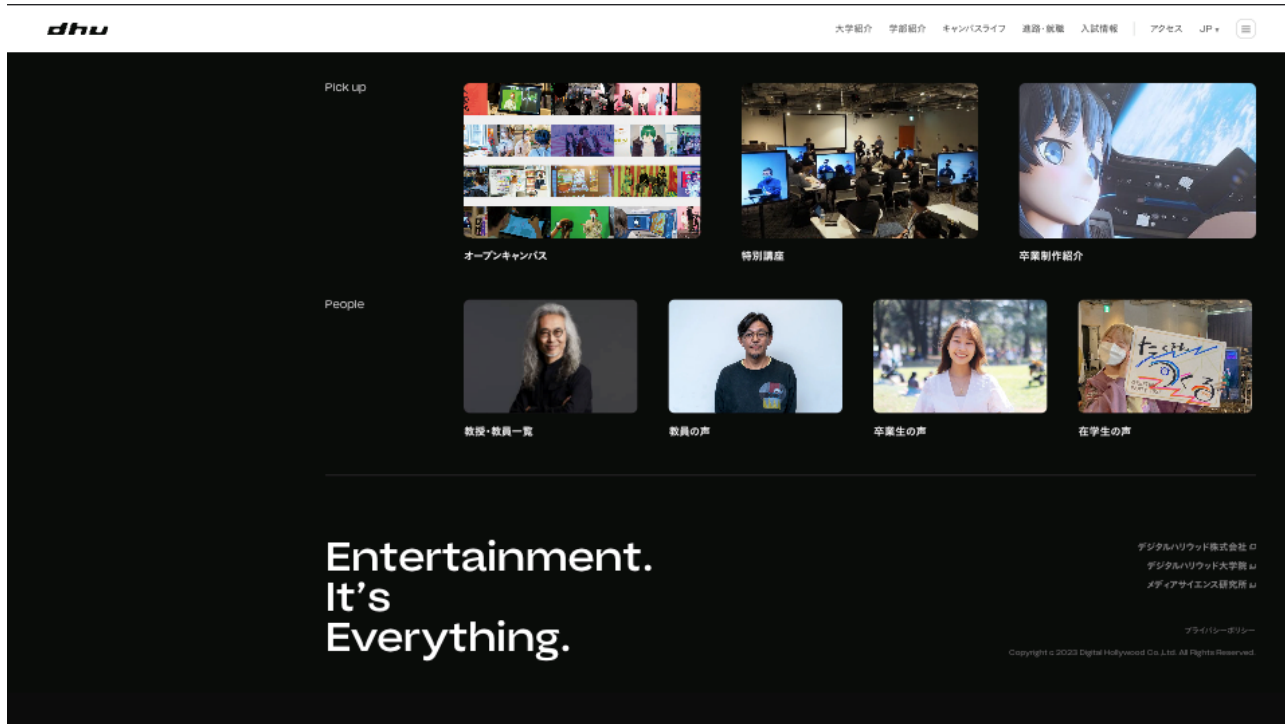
dhu

大学紹介 学部紹介 キャンパスライフ 進路・就職 入試情報 アクセス JP

Pick up

オープンキャンパス

特別講座

卒業制作紹介

People

教授・教員一覧

教員の声

卒業生の声

在学生の声

Entertainment.
It’s
Everything.

デジタルハリウッド株式会社
デジタルハリウッド大学院
メディアサイエンス研究所

プライバシーポリシー

Copyright © 2023 Digital Hollywood Co.,Ltd. All Rights Reserved.